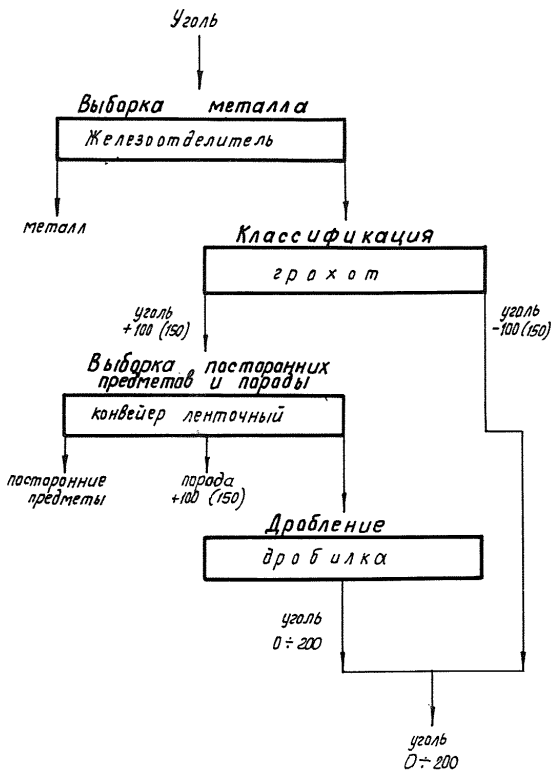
Уголь

Выборка металла

Железоотделитель

металл

Классификация

грохот

уголь +100 (150)

уголь -100 (150)

Выборка посторонних предметов и породы

конвейер ленточный

посторонние предметы

порода +100 (150)

Дробление

дробилка

уголь $0 \div 200$

уголь $0 \div 200$